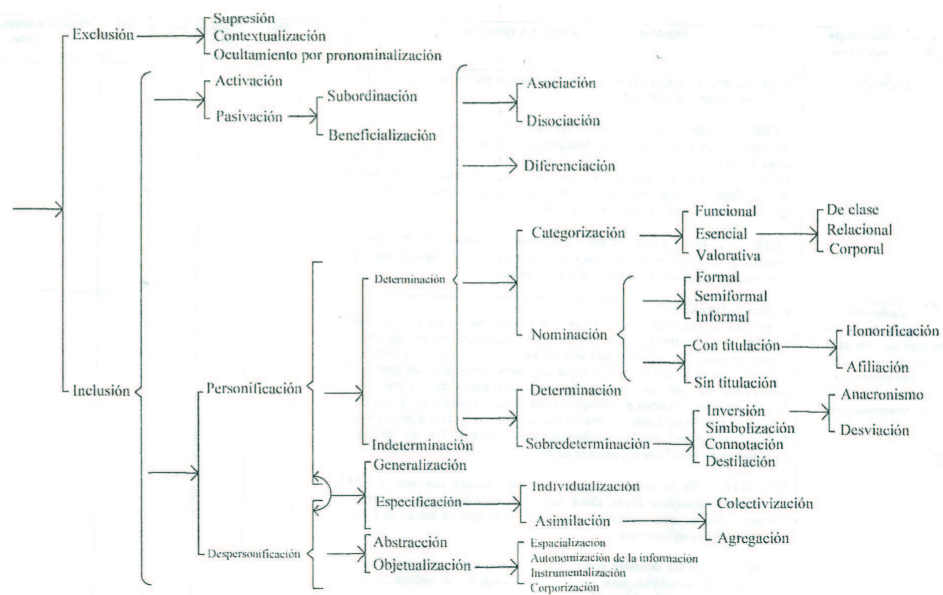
Exclusión
Supresión
Contextualización
Ocultamiento por pronominalización

Inclusión
Activación
Pasivación
Subordinación
Beneficialización

Asociación
Disociación
Diferenciación

Categorización
Funcional
Esencial
Valorativa
De clase
Relacional
Corporal

Determinación
Nominación
Formal
Semiformal
Informal
Con titulación
Honorificación
Afiliación
Sin titulación

Personificación
Determinación
Sobredeterminación
Inversión
Simbolización
Connotación
Destilación
Anacronismo
Desviación

Indeterminación
Generalización
Especificación
Individualización
Asimilación
Colectivización
Agregación

Despersonificación
Abstracción
Objetualización
Espacialización
Autonomización de la información
Instrumentalización
Corporización